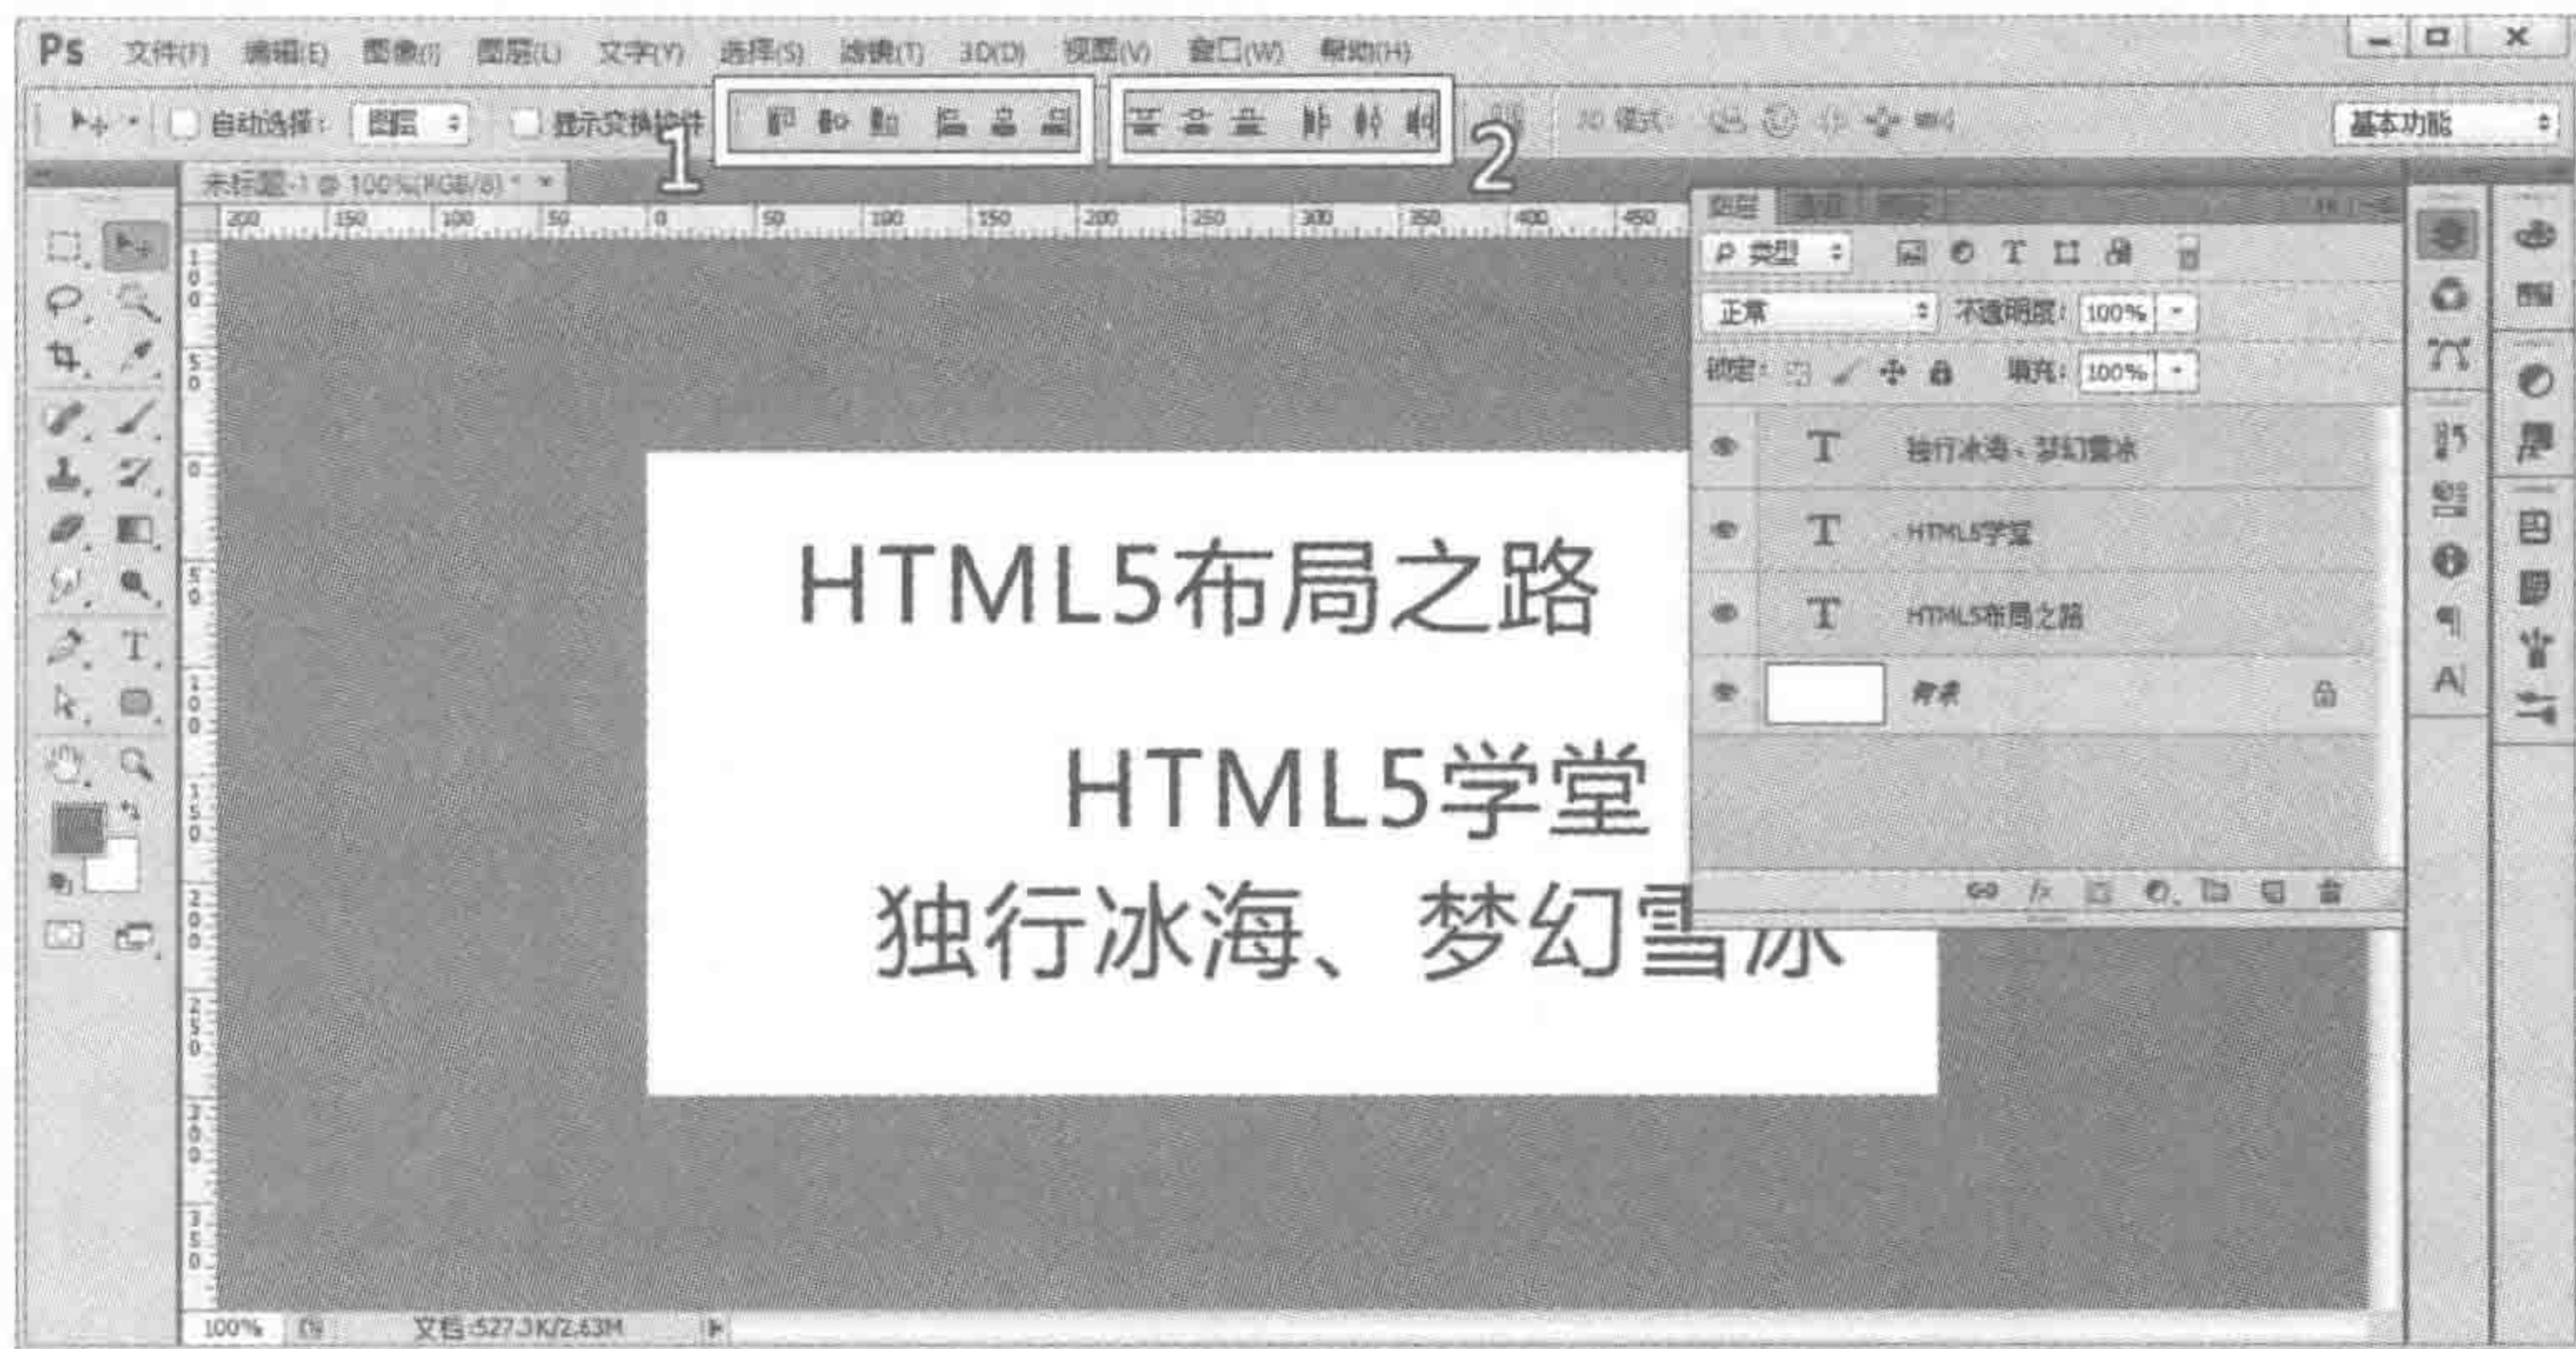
Ps 文件(F) 编辑(E) 图像(I) 图层(L) 文字(Y) 选择(S) 滤镜(T) 3D(D) 视图(V) 窗口(W) 帮助(H)

自动选择: 图层 显示变换控件 1 2 3D 模式: 基本功能

未标题-1 @ 100%(RGB/8) *

200 150 100 50 0 50 100 150 200 250 300 350 400 450

HTML5布局之路

HTML5学堂

独行冰海、梦幻雪冰

图层 通道 路径

P 类型

正常 不透明度: 100%

锁定: 填充: 100%

独行冰海、梦幻雪冰

HTML5学堂

HTML5布局之路

背景

100% 文档:527.3K/2.63M